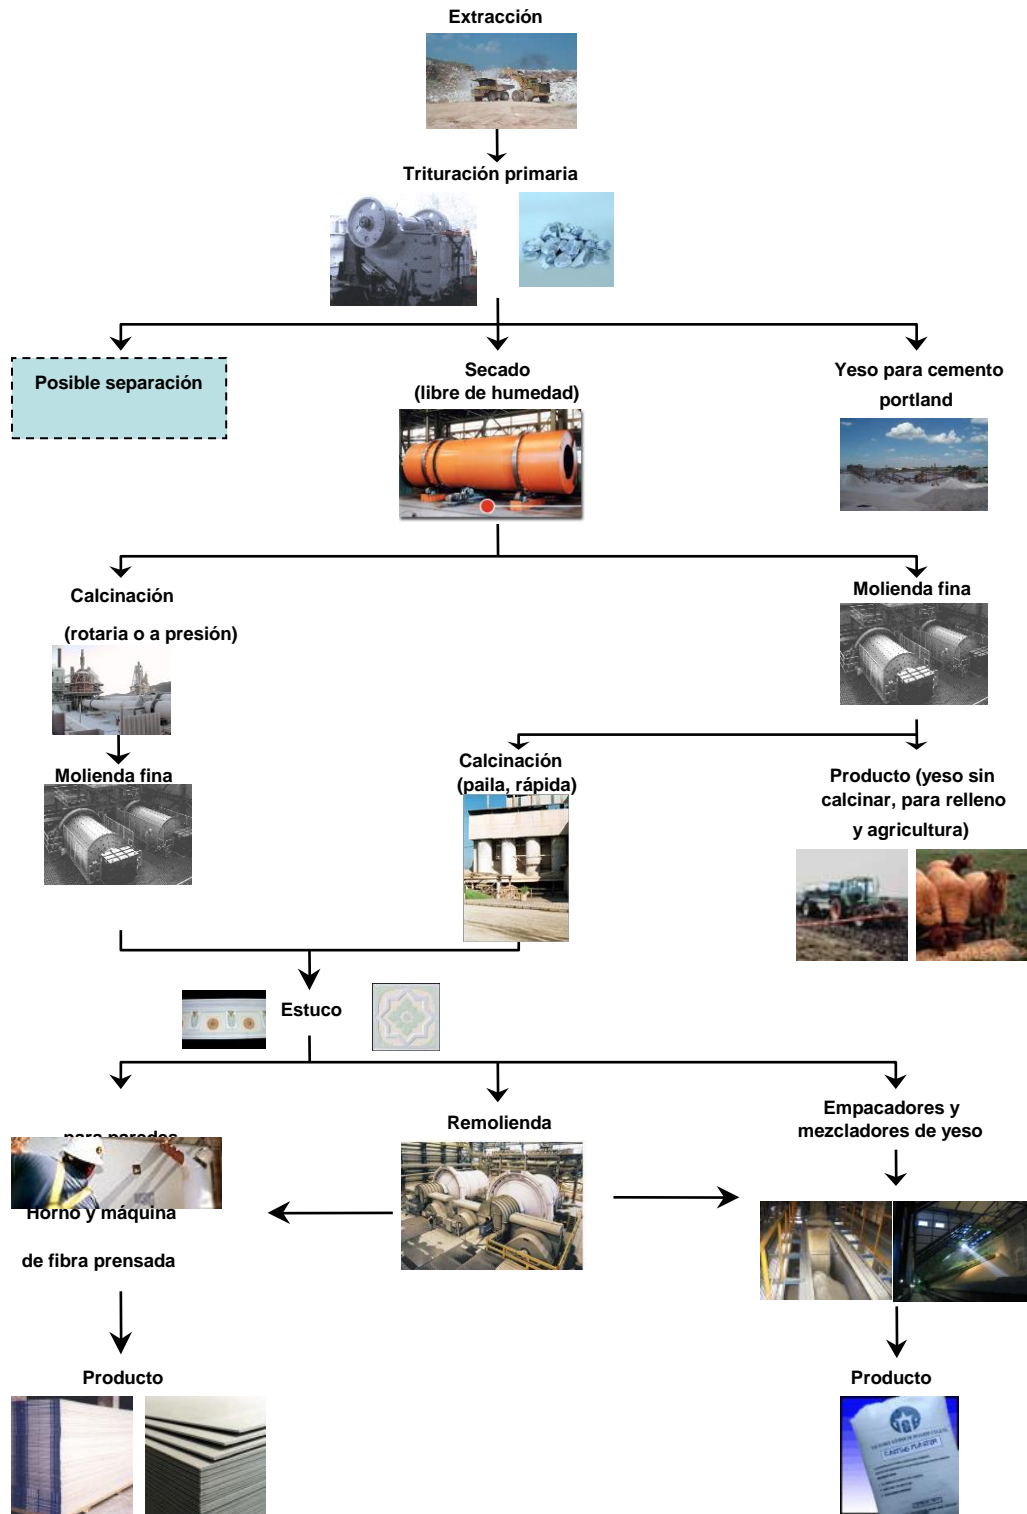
Extracción

Trituración primaria

Posible separación

Secado
(libre de humedad)

Yeso para cemento portland

Calcinación
(rotaria o a presión)

Molienda fina

Molienda fina

Calcinación
(paila, rápida)

Producto (yeso sin calcinar, para relleno y agricultura)

Estuco

Remolienda

Empacadores y mezcladores de yeso

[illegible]

Horno y máquina de fibra prensada

Producto

Producto